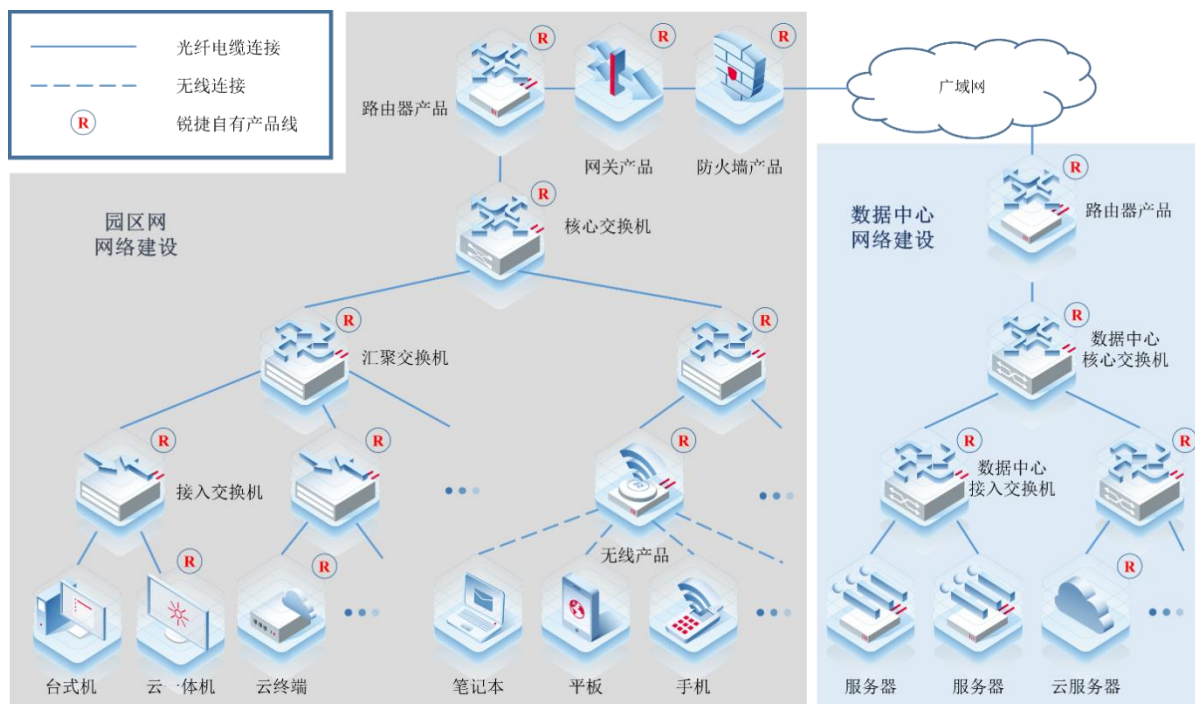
光纤电缆连接
无线连接
R 锐捷自有产品线

R
路由器产品
R
网关产品
R
防火墙产品
广域网

园区网
网络建设

R
核心交换机

R
汇聚交换机
R

R
接入交换机
R
R
R
无线产品

R
台式机
云一体机
R
云终端
笔记本
平板
手机

数据中心
网络建设

R
路由器产品
R
数据中心
核心交换机
R
数据中心
接入交换机
R
R
服务器
服务器
云服务器